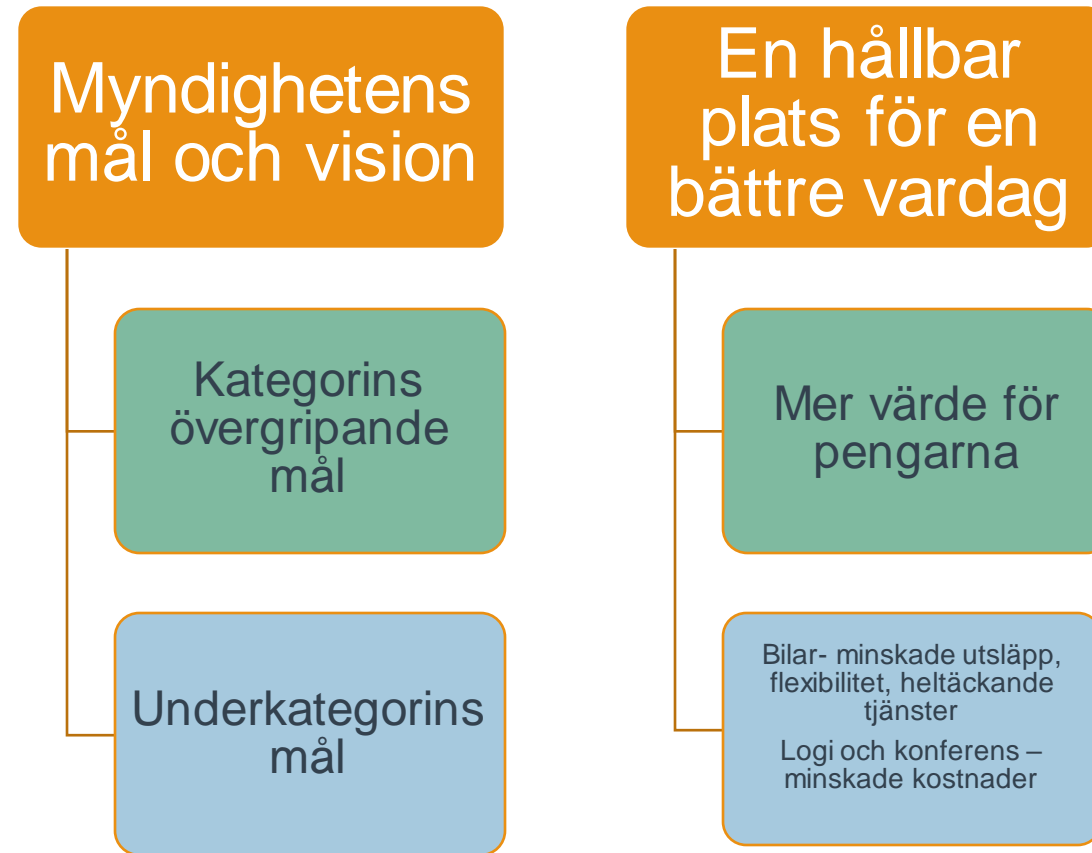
Myndighetens mål och vision

Kategorins övergripande mål

Underkategorins mål

En hållbar plats för en bättre vardag

Mer värde för pengarna

Bilar- minskade utsläpp, flexibilitet, heltäckande tjänster

Logi och konferens – minskade kostnader